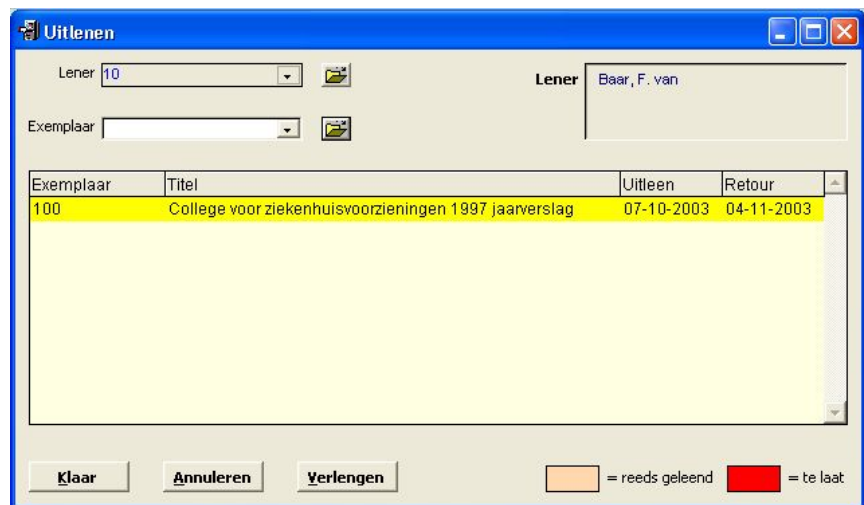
Uitlenen

Lener 10

Exemplaar

Lener Baar, F. van

| Exemplaar | Titel | Uitleen | Retour |
|---|---|---|---|
| 100 | College voor ziekenhuisvoorzieningen 1997 jaarverslag | 07-10-2003 | 04-11-2003 |

Klaar Annuleren Verlengen

= reeds geleend = te laat